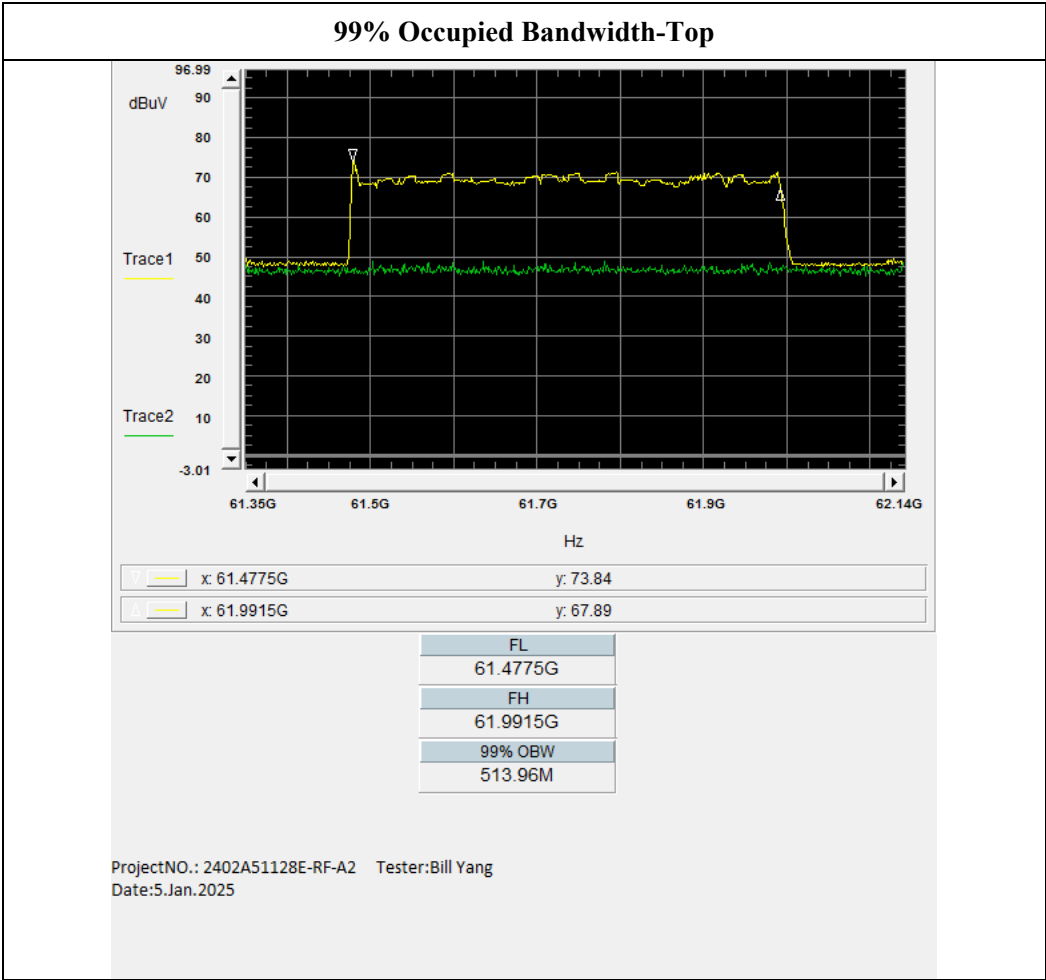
99% Occupied Bandwidth-Top

96.99
dBuV
90
80
70
60
Trace1
50
40
30
20
Trace2
10
-3.01

61.35G
61.5G
61.7G
61.9G
62.14G
Hz

x: 61.4775G y: 73.84
x: 61.9915G y: 67.89

| FL |
|---|
| 61.4775G |

| FH |
|---|
| 61.9915G |

| 99% OBW |
|---|
| 513.96M |

ProjectNO.: 2402A51128E-RF-A2 Tester:Bill Yang
Date:5.Jan.2025